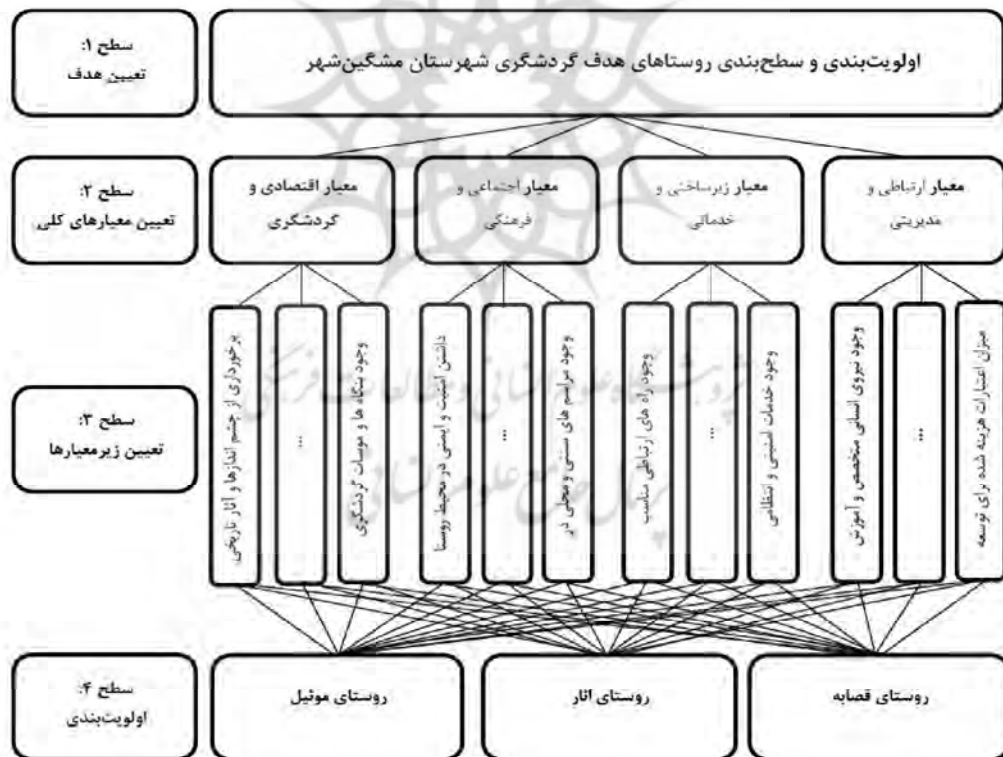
سطح ۱:
تعیین هدف

اولویت‌بندی و سطح‌بندی روستاهای هدف گردشگری شهرستان مشگین‌شهر

سطح ۲:
تعیین معیارهای کلی

معیار اقتصادی و گردشگری

معیار اجتماعی و فرهنگی

معیار زیرساختی و خدماتی

معیار ارتباطی و مدیریتی

سطح ۳:
تعیین زیرمعیارها

برخورداری از چشم اندازها و آثار تاریخی

...

وجود بنگاه ها و موسسات گردشگری

داشتن امنیت و ایمنی در محیط روستا

...

وجود مراسم های سنتی و محلی در

وجود راه های ارتباطی مناسب

...

وجود خدمات امنیتی و انتظامی

وجود نیروی انسانی متخصص و آموزش

...

میزان اعتبارات هزینه شده برای توسعه

سطح ۴:
اولویت‌بندی

روستای موئیل

روستای انار

روستای قصابه